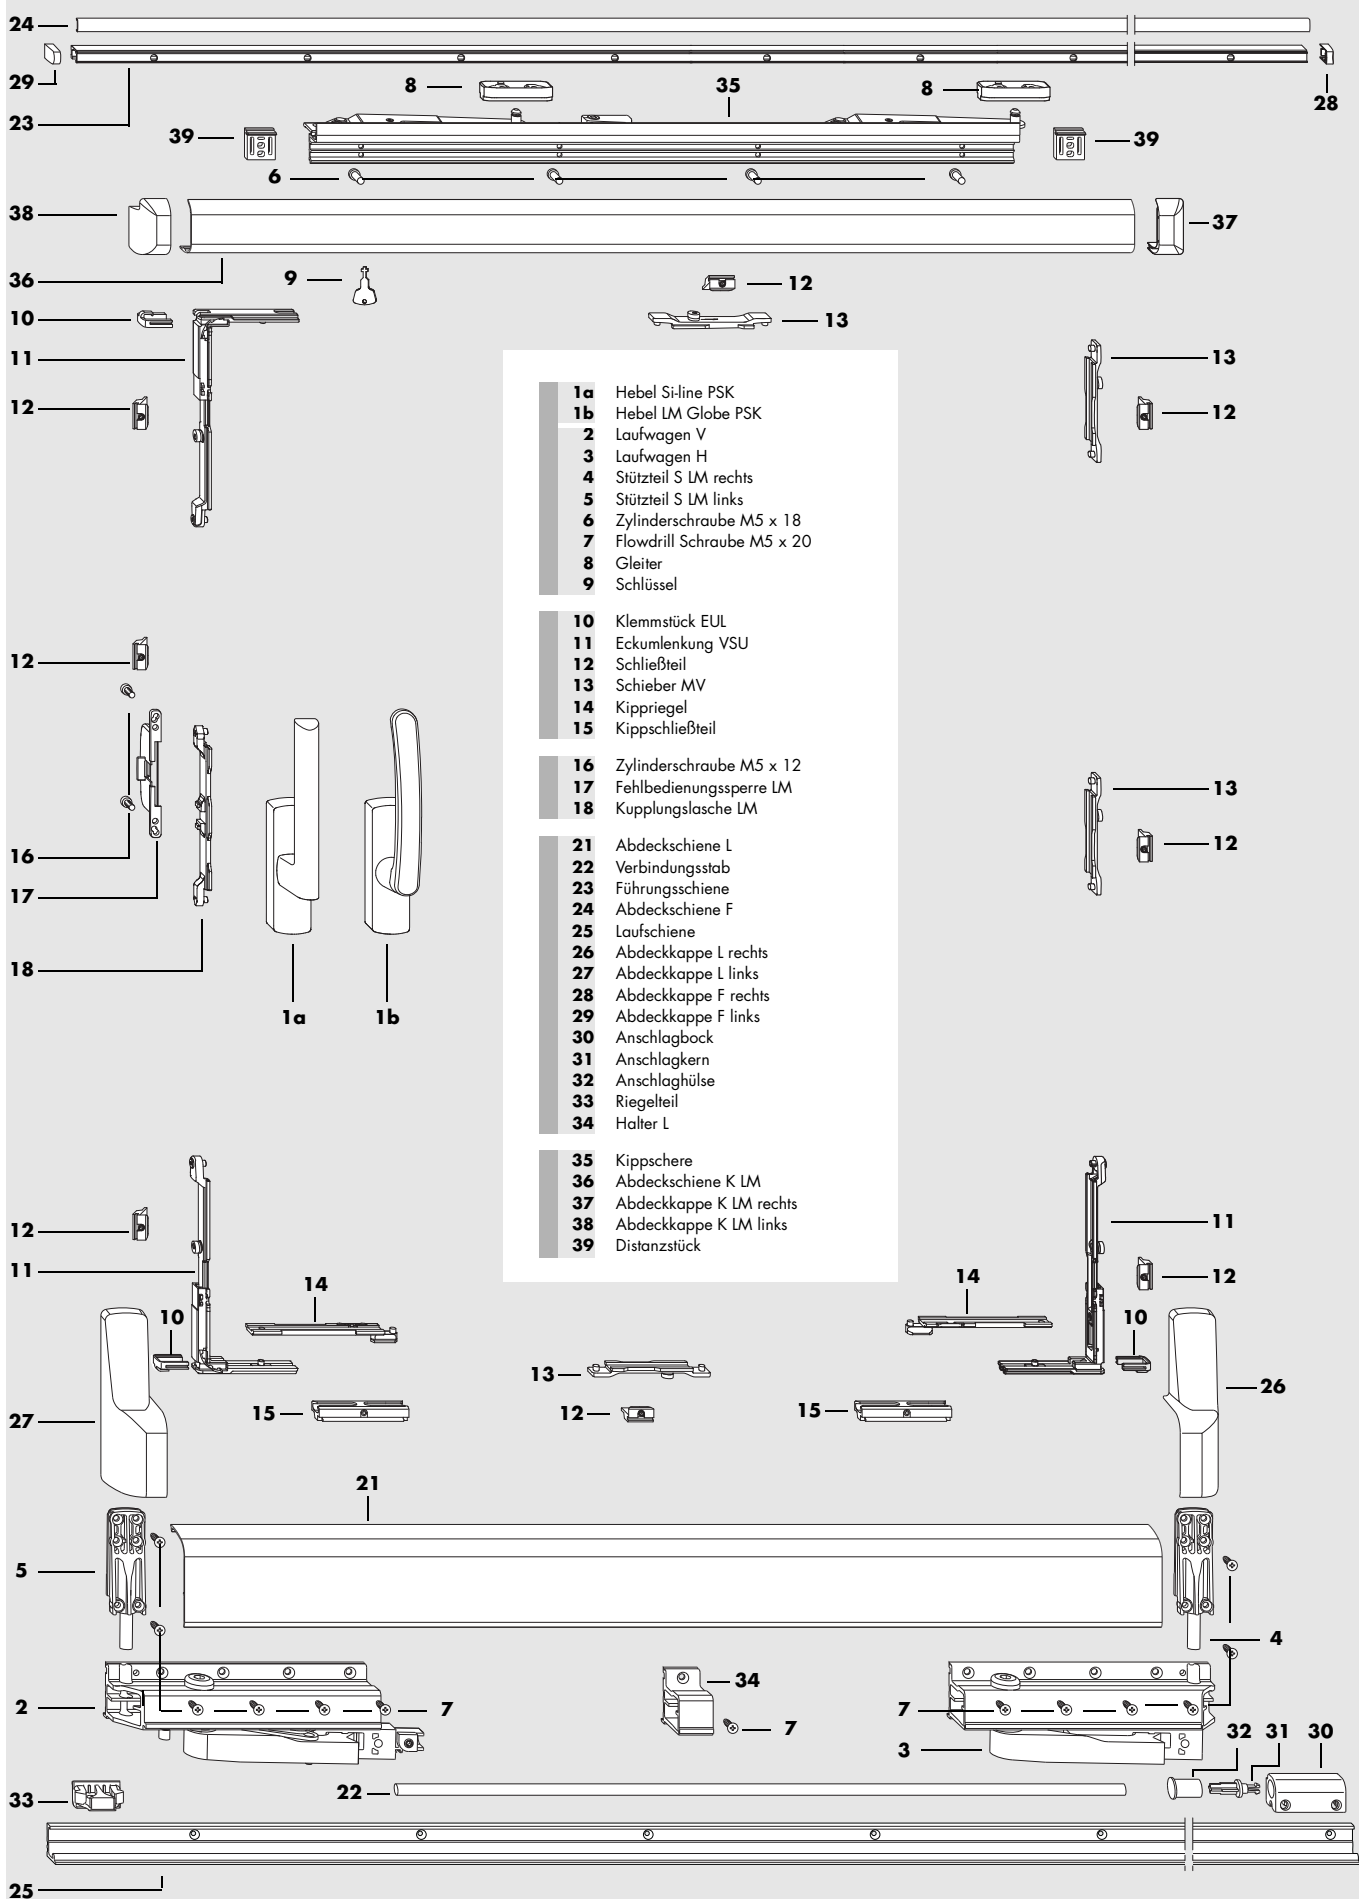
24
29
23
28
8
35
8
39
39
6
38
37
36
9
12
10
13
11
13
12
12

| | |
|---|---|
| **1a** | Hebel Si-line PSK |
| **1b** | Hebel LM Globe PSK |
| **2** | Laufwagen V |
| **3** | Laufwagen H |
| **4** | Stützteil S LM rechts |
| **5** | Stützteil S LM links |
| **6** | Zylinderschraube M5 x 18 |
| **7** | Flowdrill Schraube M5 x 20 |
| **8** | Gleiter |
| **9** | Schlüssel |
| **10** | Klemmstück EUL |
| **11** | Eckumlenkung VSU |
| **12** | Schließteil |
| **13** | Schieber MV |
| **14** | Kippriegel |
| **15** | Kippschließteil |
| **16** | Zylinderschraube M5 x 12 |
| **17** | Fehlbedienungssperre LM |
| **18** | Kupplungslasche LM |
| **21** | Abdeckschiene L |
| **22** | Verbindungsstab |
| **23** | Führungsschiene |
| **24** | Abdeckschiene F |
| **25** | Laufschiene |
| **26** | Abdeckkappe L rechts |
| **27** | Abdeckkappe L links |
| **28** | Abdeckkappe F rechts |
| **29** | Abdeckkappe F links |
| **30** | Anschlagbock |
| **31** | Anschlagkern |
| **32** | Anschlaghülse |
| **33** | Riegelteil |
| **34** | Halter L |
| **35** | Kippschere |
| **36** | Abdeckschiene K LM |
| **37** | Abdeckkappe K LM rechts |
| **38** | Abdeckkappe K LM links |
| **39** | Distanzstück |

12
16
17
18
1a
1b
13
12
12
11
14
10
27
13
15
12
11
12
14
10
15
26
21
5
4
2
7
34
7
7
3
32
31
30
33
22
25